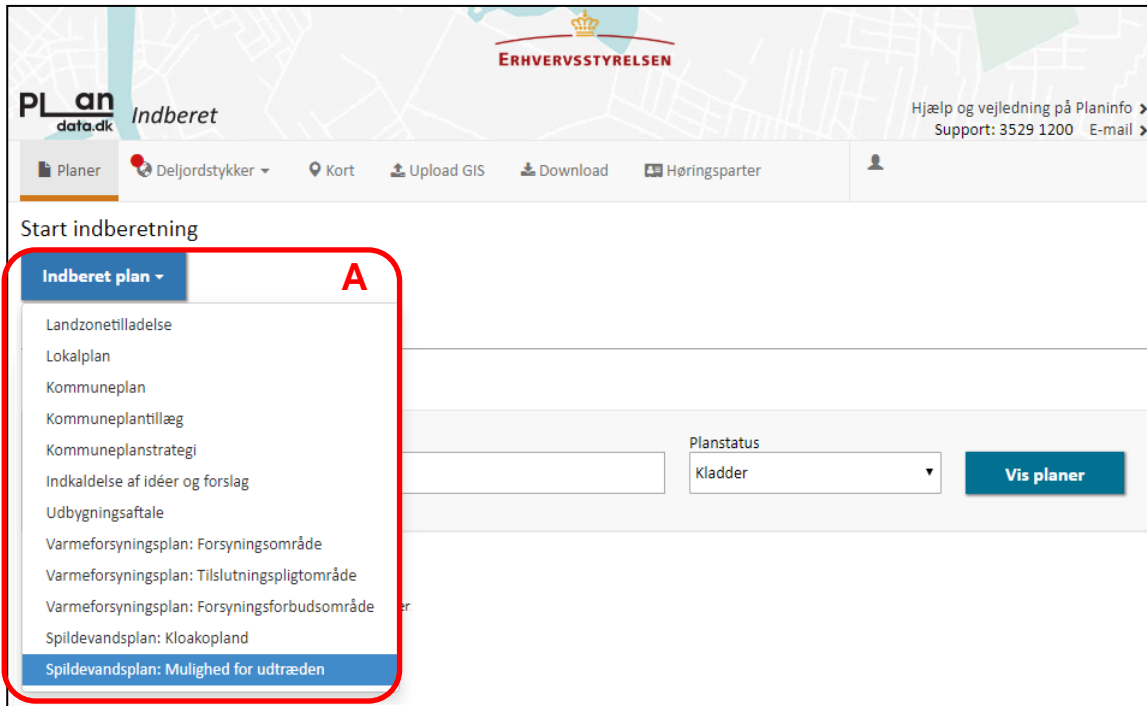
ERHVERVSSTYRELSEN

PLan data.dk Indberet

Hjælp og vejledning på Planinfo
Support: 3529 1200 E-mail

Planer
Deljordstykker
Kort
Upload GIS
Download
Høringsparter

Start indberetning

Indberet plan

A

Landzonetilladelse
Lokalplan
Kommuneplan
Kommuneplantillæg
Kommuneplanstrategi
Indkaldelse af idéer og forslag
Udbygningsaftale
Varmeforsyningsplan: Forsyningsområde
Varmeforsyningsplan: Tilslutningspligtområde
Varmeforsyningsplan: Forsyningsforbudsområde
Spildevandsplan: Kloakopland
Spildevandsplan: Mulighed for udtræden

Planstatus
Kladder
Vis planer